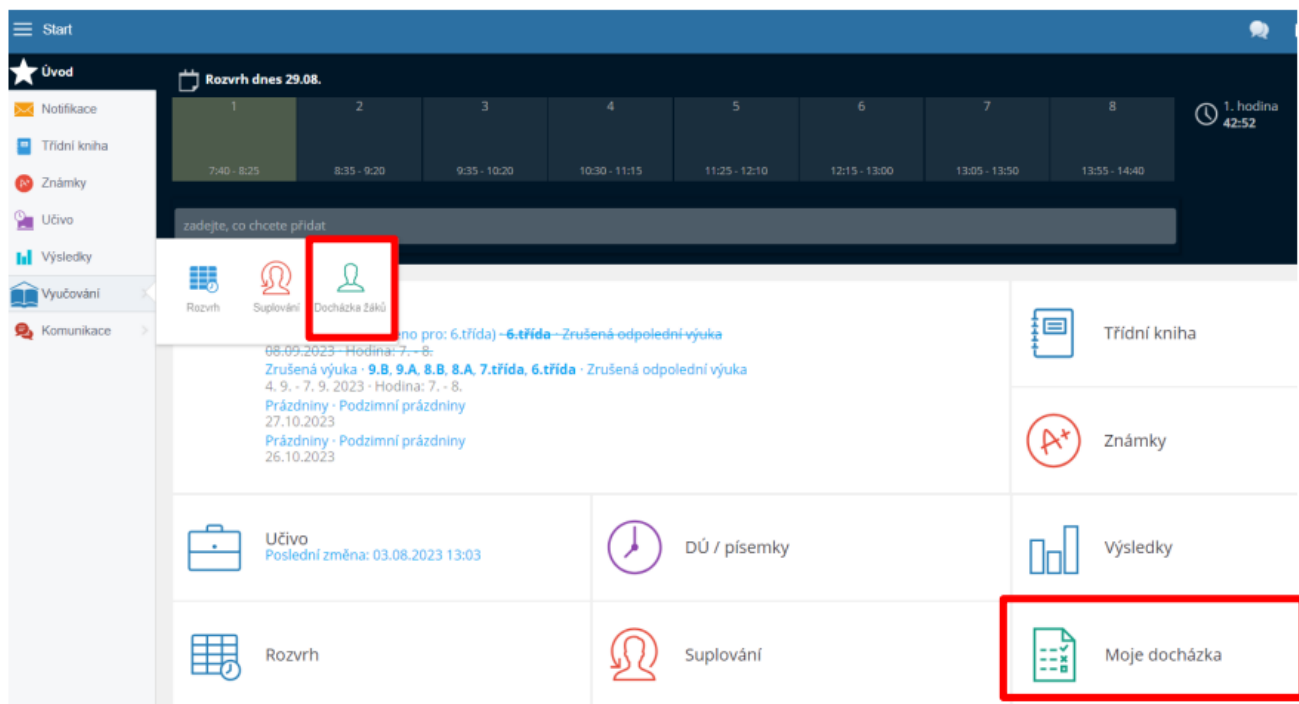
Start

Úvod
Notifikace
Třídní kniha
Známky
Učivo
Výsledky
Vyučování
Komunikace

Rozvrh dnes 29.08.

| 1 | 2 | 3 | 4 | 5 | 6 | 7 | 8 |
|---|---|---|---|---|---|---|---|
| 7:40 - 8:25 | 8:35 - 9:20 | 9:35 - 10:20 | 10:30 - 11:15 | 11:25 - 12:10 | 12:15 - 13:00 | 13:05 - 13:50 | 13:55 - 14:40 |

1. hodina
42:52

zadejte, co chcete přidat

Rozvrh
Suplování
Docházka žáků

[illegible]eno pro: 6.třída) · 6.třída · Zrušená odpolední výuka
08.09.2023 · Hodina: 7. - 8.
Zrušená výuka · 9.B, 9.A, 8.B, 8.A, 7.třída, 6.třída · Zrušená odpolední výuka
4. 9. - 7. 9. 2023 · Hodina: 7. - 8.
Prázdniny · Podzimní prázdniny
27.10.2023
Prázdniny · Podzimní prázdniny
26.10.2023

Třídní kniha
Známky

Učivo
Poslední změna: 03.08.2023 13:03
DÚ / písemky
Výsledky

Rozvrh
Suplování
Moje docházka